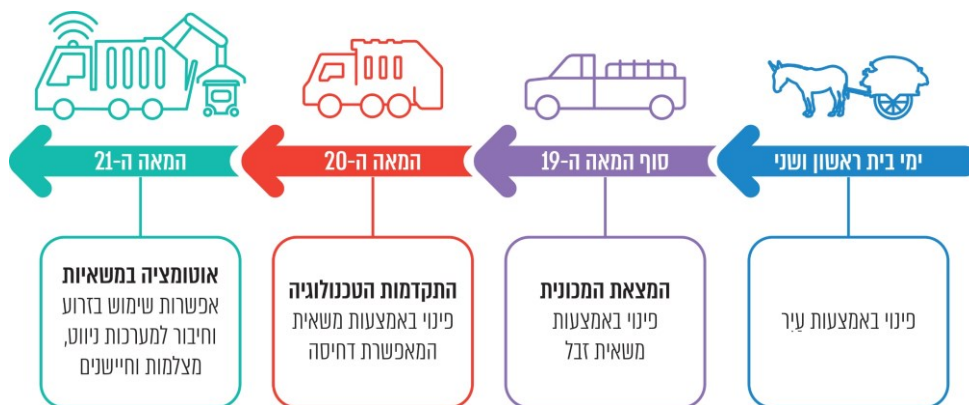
ימי בית ראשון ושני

פינוי באמצעות עַיִר

סוף המאה ה-19

המצאת המכונית
פינוי באמצעות משאית זבל

המאה ה-20

התקדמות הטכנולוגיה
פינוי באמצעות משאית המאפשרת דחיסה

המאה ה-21

אוטומציה במשאיות
אפשרות שימוש בזרוע וחיבור למערכות ניווט, מצלמות וחיישנים